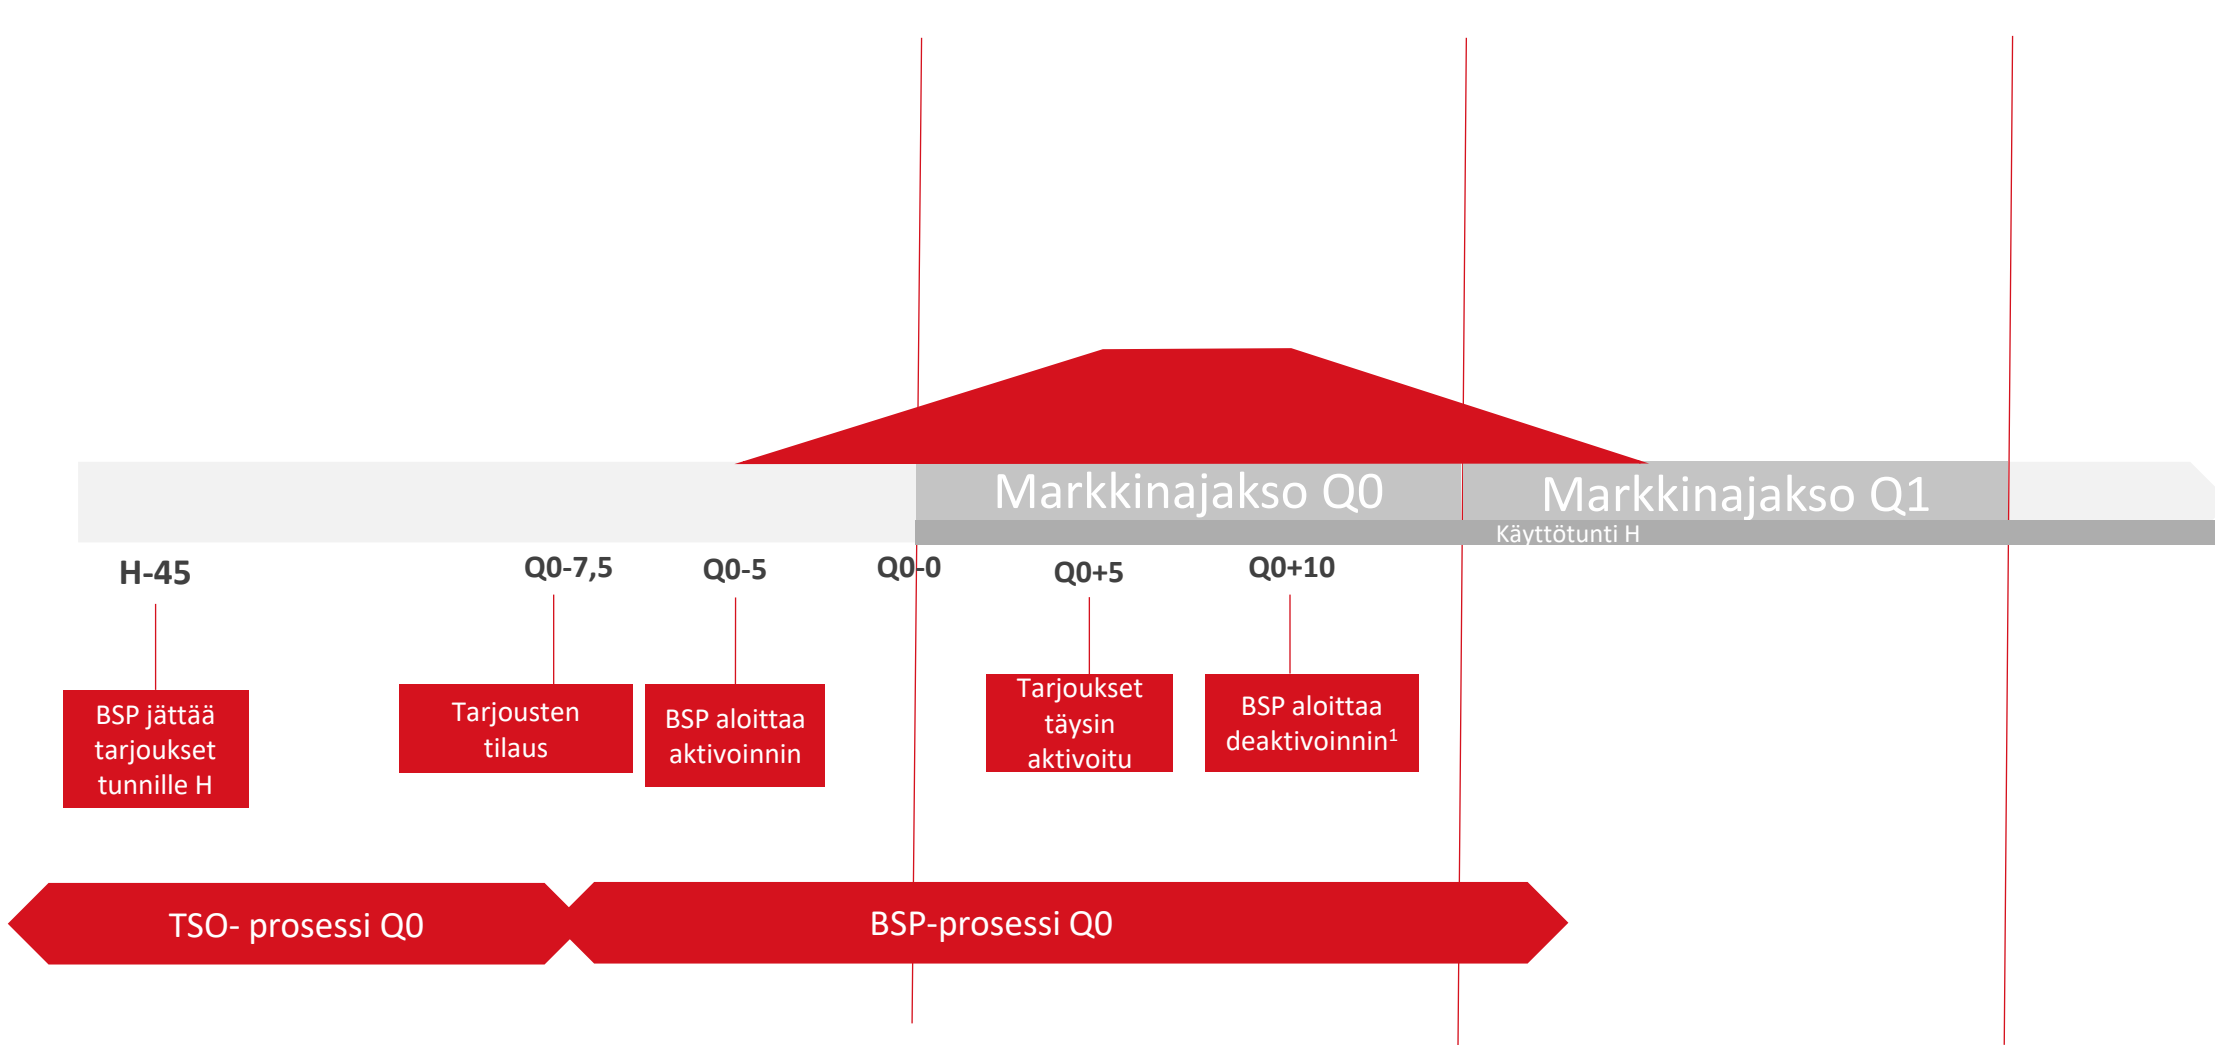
Markkinajakso Q0

Markkinajakso Q1

Käyttötunti H

H-45

Q0-7,5

Q0-5

Q0-0

Q0+5

Q0+10

BSP jättää tarjoukset tunnille H

Tarjousten tilaus

BSP aloittaa aktivoinnin

Tarjoukset täysin aktivoitu

BSP aloittaa deaktivoinnin$^1$

TSO- prosessi Q0

BSP-prosessi Q0